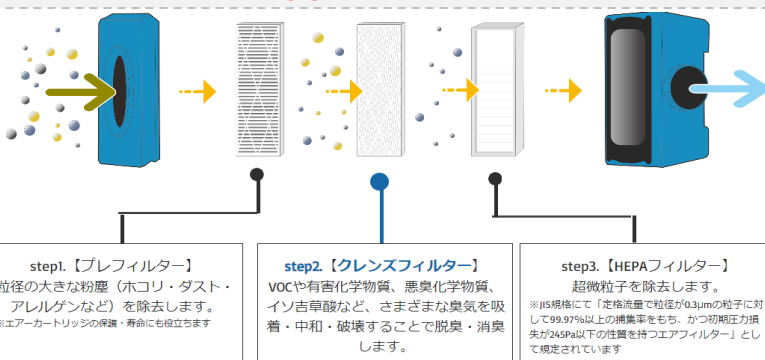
step1.【プレフィルター】
粒径の大きな粉塵（ホコリ・ダスト・アレルゲンなど）を除去します。
※エアーカートリッジの保護・寿命にも役立ちます

step2.【クレンズフィルター】
VOCや有害化学物質、悪臭化学物質、イソ吉草酸など、さまざまな臭気を吸着・中和・破壊することで脱臭・消臭します。

step3.【HEPAフィルター】
超微粒子を除去します。
※JIS規格にて「定格流量で粒径が0.3μmの粒子に対して99.97%以上の捕集率をもち、かつ初期圧力損失が245Pa以下の性質を持つエアフィルター」として規定されています